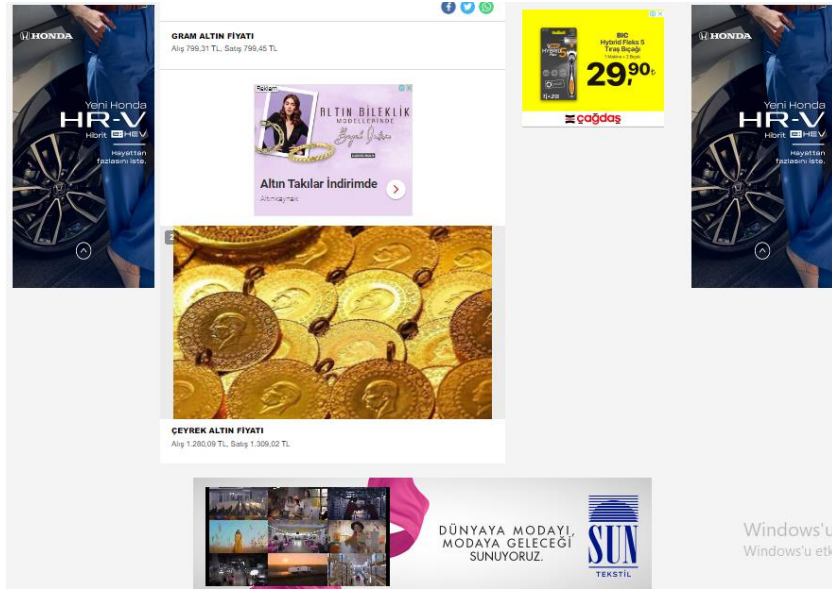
HONDA

Yeni Honda
HR-V
Hibrit e:HEV

Hayattan fazlasını iste.

GRAM ALTIN FİYATI
Alış 799,31 TL, Satış 799,45 TL

Reklam
ALTIN BİLEKLİK MODELLERİNDE
Altın Takılar İndirimde
Altinkaynak

BIC
Hybrid Fleks 5
Tıraş Bıçağı
29,90₺
çağdaş

ÇEYREK ALTIN FİYATI
Alış 1.280,09 TL, Satış 1.309,02 TL

DÜNYAYA MODAYI, MODAYA GELECEĞİ SUNUYORUZ.
SUN
TEKSTİL

HONDA

Yeni Honda
HR-V
Hibrit e:HEV

Hayattan fazlasını iste.

Windows'u
Windows'u etk